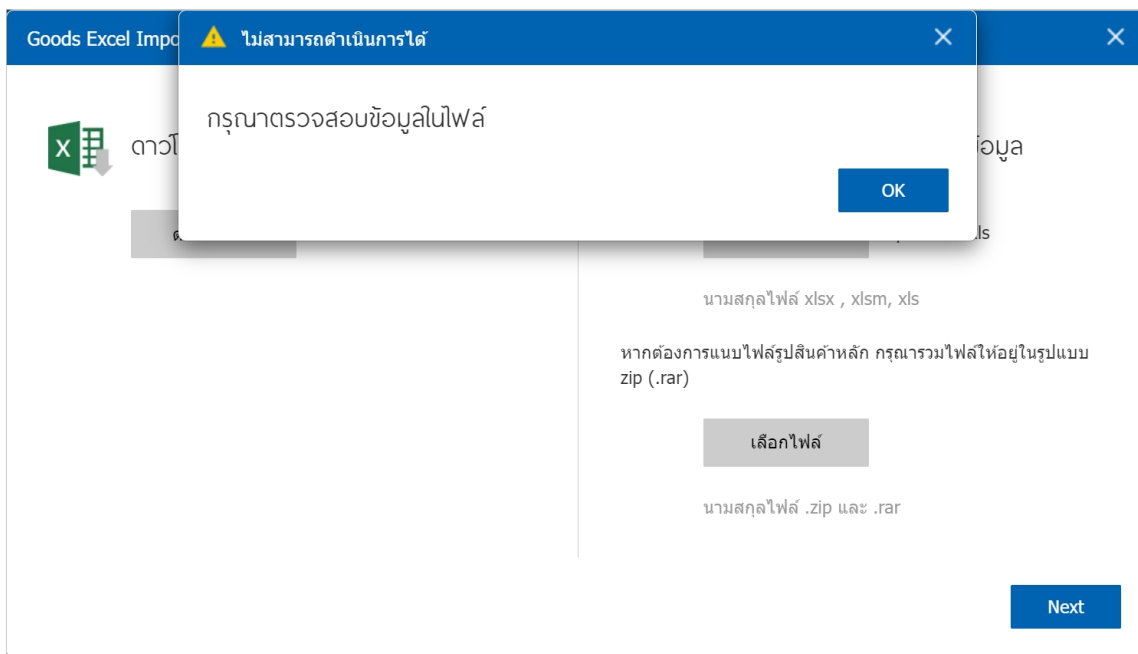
Goods Excel Impo

ไม่สามารถดำเนินการได้

กรุณาตรวจสอบข้อมูลในไฟล์

OK

ดาวโ

อมูล

ls

นามสกุลไฟล์ xlsx , xlsm, xls

หากต้องการแนบไฟล์รูปสินค้าหลัก กรุณารวมไฟล์ให้อยู่ในรูปแบบ zip (.rar)

เลือกไฟล์

นามสกุลไฟล์ .zip และ .rar

Next